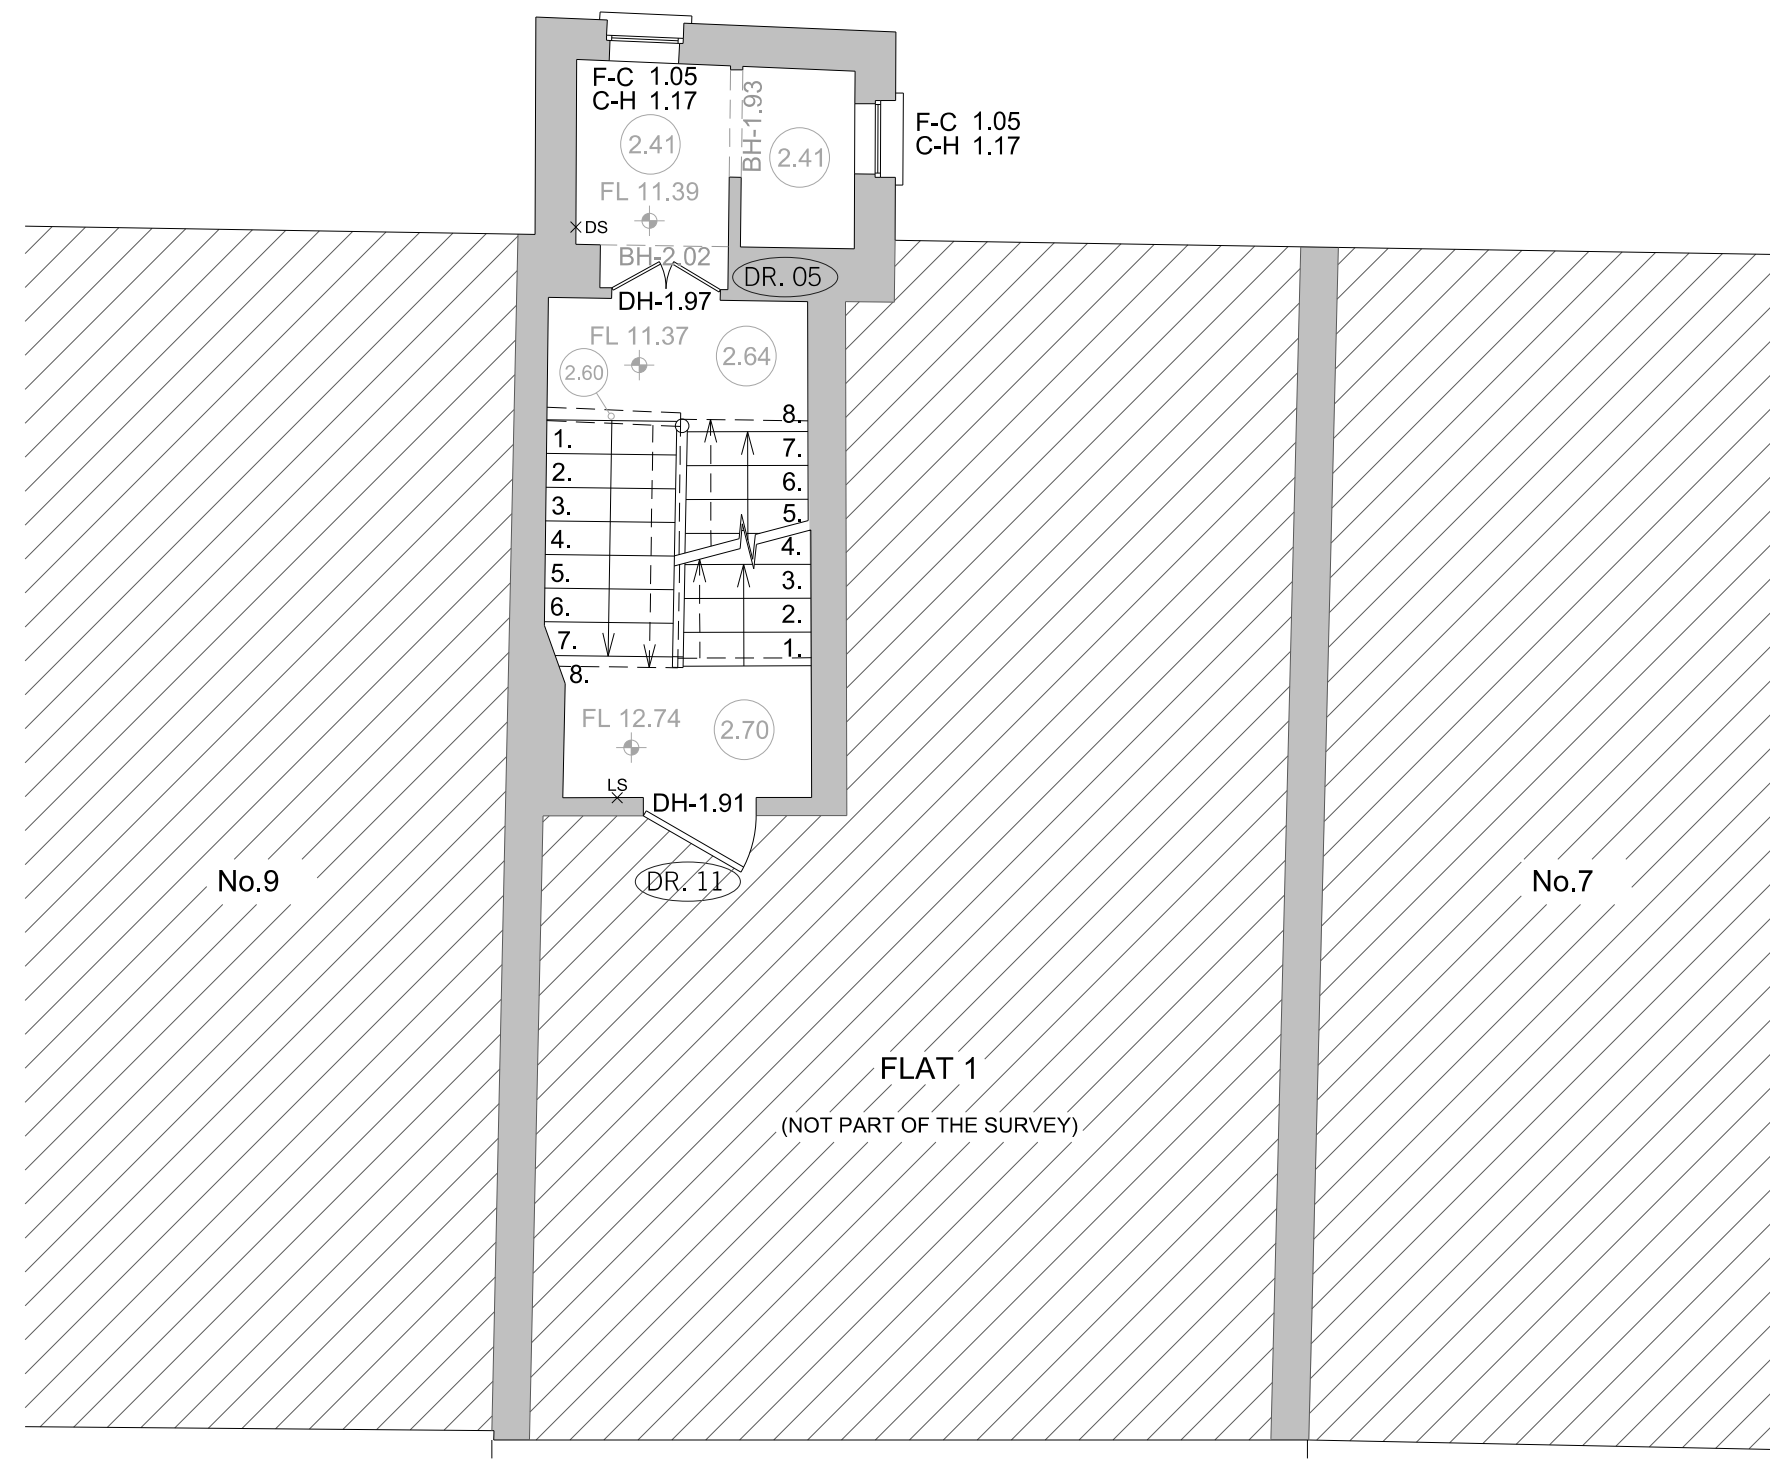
F-C 1.05
C-H 1.17

BH-1.93

2.41

2.41

F-C 1.05
C-H 1.17

FL 11.39

DS

BH-2.02

DR. 05

DH-1.97

FL 11.37

2.64

2.60

8.
7.
6.
5.
4.
3.
2.
1.

1.
2.
3.
4.
5.
6.
7.
8.

FL 12.74

2.70

LS

DH-1.91

DR. 11

No.9

No.7

FLAT 1

(NOT PART OF THE SURVEY)